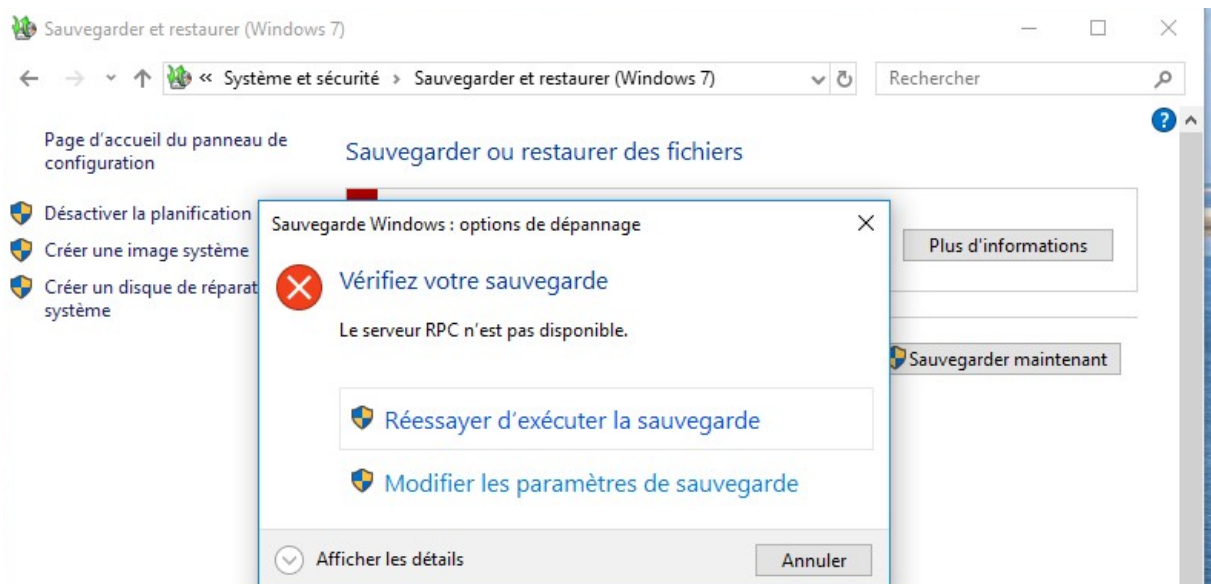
Sauvegarder et restaurer (Windows 7)

« Système et sécurité > Sauvegarder et restaurer (Windows 7)

Rechercher

Page d'accueil du panneau de configuration

Désactiver la planification

Créer une image système

Créer un disque de réparat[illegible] système

Sauvegarder ou restaurer des fichiers

Plus d'informations

Sauvegarder maintenant

Sauvegarde Windows : options de dépannage

Vérifiez votre sauvegarde

Le serveur RPC n'est pas disponible.

Réessayer d'exécuter la sauvegarde

Modifier les paramètres de sauvegarde

Afficher les détails

Annuler